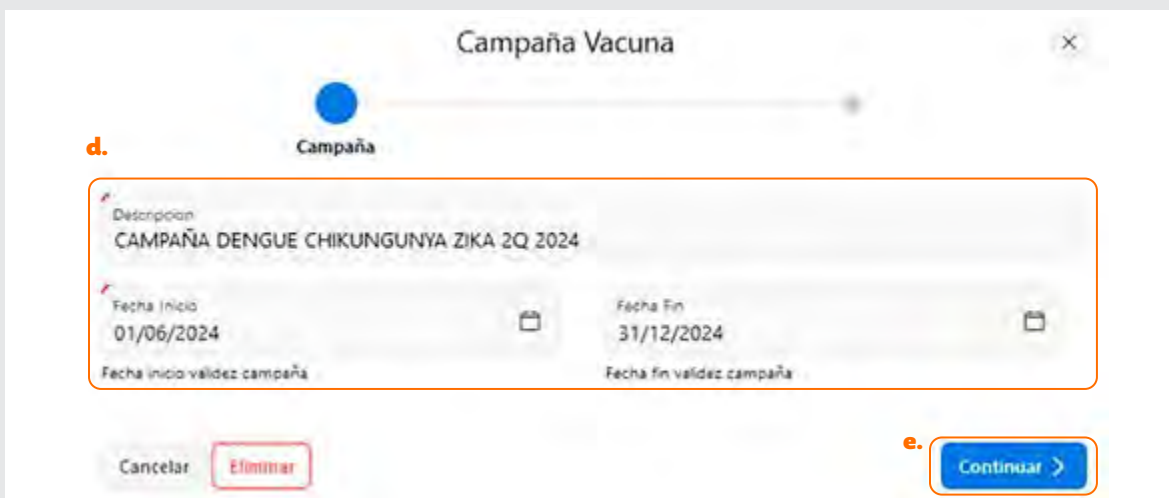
Campaña Vacuna

×

d.

Campaña

Descripcion
CAMPAÑA DENGUE CHIKUNGUNYA ZIKA 2Q 2024

Fecha Inicio
01/06/2024

Fecha inicio validez campaña

Fecha Fin
31/12/2024

Fecha fin validez campaña

Cancelar

Eliminar

e.

Continuar ›